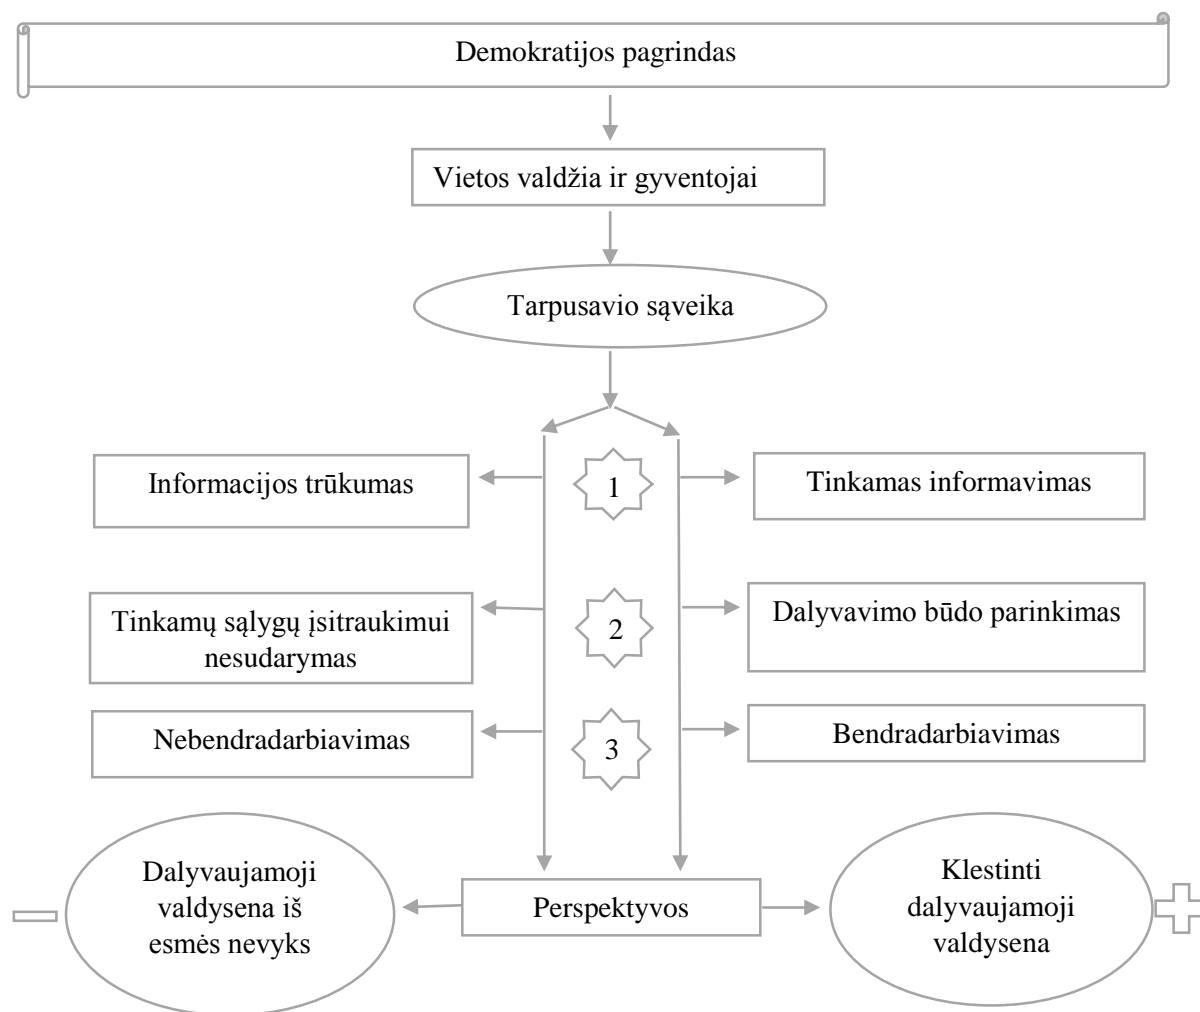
Demokratijos pagrindas

Vietos valdžia ir gyventojai

Tarpusavio sąveika

Informacijos trūkumas

1

Tinkamas informavimas

Tinkamų sąlygų įsitraukimui nesudarymas

2

Dalyvavimo būdo parinkimas

Nebendradarbiavimas

3

Bendradarbiavimas

Dalyvaujamoji valdysena iš esmės nevyks

Perspektyvos

Klestinti dalyvaujamoji valdysena